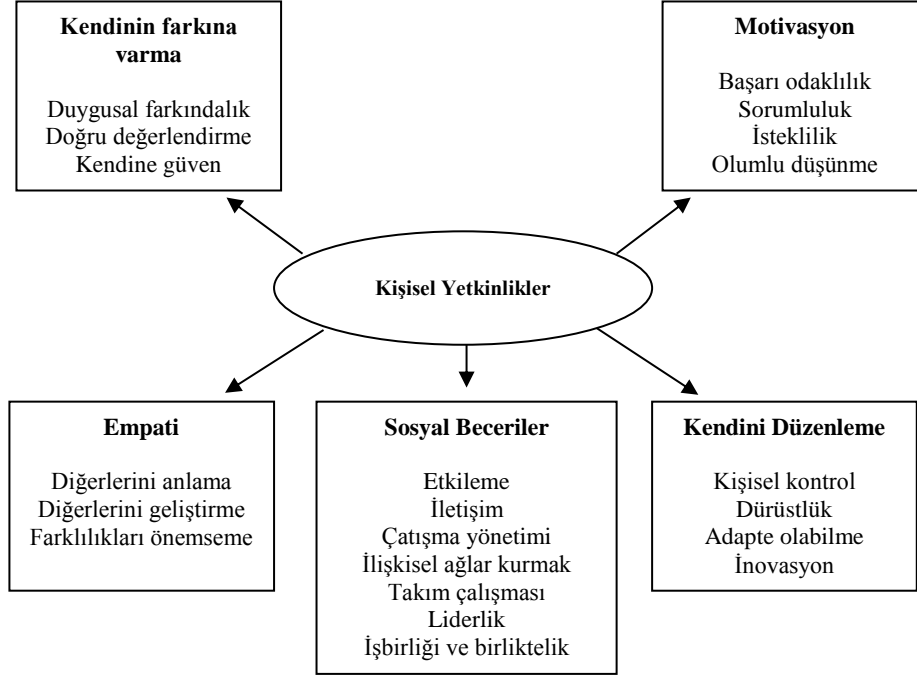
**Kendinin farkına varma**

Duygusal farkındalık
Doğru değerlendirme
Kendine güven

**Motivasyon**

Başarı odaklılık
Sorumluluk
İsteklilik
Olumlu düşünme

**Kişisel Yetkinlikler**

**Empati**

Diğerlerini anlama
Diğerlerini geliştirme
Farklılıkları önemseme

**Sosyal Beceriler**

Etkileme
İletişim
Çatışma yönetimi
İlişkisel ağlar kurmak
Takım çalışması
Liderlik
İşbirliği ve birliktelik

**Kendini Düzenleme**

Kişisel kontrol
Dürüstlük
Adapte olabilme
İnovasyon